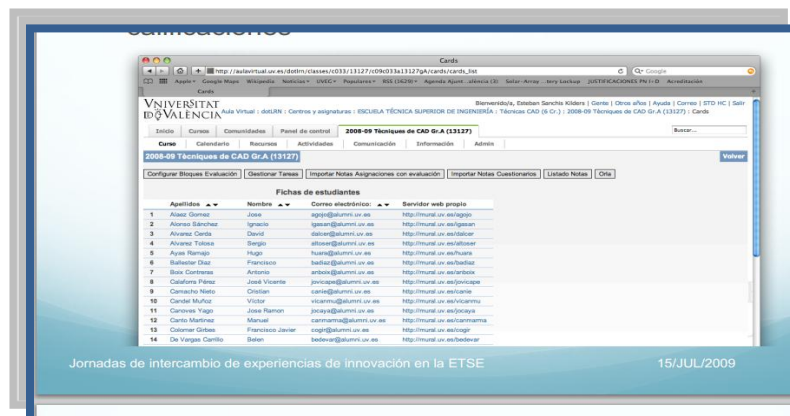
calificaciones

Cards

http://aulavirtual.uv.es/dotlrn/classes/c033/13127/c09c033a13127gA/cards/cards_list

Apple Google Maps Wikipedia Noticias UVEG Populares RSS (1629) Agenda Ajunt...alencia (3) Solar-Array ...tery Lockup JUSTIFICACIONES PN I+D Acreditación

Cards

VNIVERSITAT DE VALÈNCIA Aula Virtual : dotLRN : Centros y asignaturas : ESCUELA TÉCNICA SUPERIOR DE INGENIERÍA : Técnicas CAD (6 Cr.) : 2008-09 Tècniques de CAD Gr.A (13127) : Cards

Bienvenido/a, Esteban Sanchis Kilders | Gente | Otros años | Ayuda | Correo | STD HC | Salir

Inicio Cursos Comunidades Panel de control 2008-09 Tècniques de CAD Gr.A (13127)

Buscar...

Curso Calendario Recursos Actividades Comunicación Información Admin

2008-09 Tècniques de CAD Gr.A (13127)

Volver

Configurar Bloques Evaluación Gestionar Tareas Importar Notas Asignaciones con evaluación Importar Notas Cuestionarios Listado Notas Orla

Fichas de estudiantes

| | Apellidos | Nombre | Correo electrónico: | Servidor web propio |
|---|---|---|---|---|
| 1 | Alaez Gomez | Jose | agojo@alumni.uv.es | http://mural.uv.es/agojo |
| 2 | Alonso Sánchez | Ignacio | igasan@alumni.uv.es | http://mural.uv.es/igasan |
| 3 | Alvarez Cerda | David | dalcer@alumni.uv.es | http://mural.uv.es/dalcer |
| 4 | Alvarez Tolosa | Sergio | altoser@alumni.uv.es | http://mural.uv.es/altoser |
| 5 | Ayas Ramajo | Hugo | huara@alumni.uv.es | http://mural.uv.es/huara |
| 6 | Ballester Diaz | Francisco | badiaz@alumni.uv.es | http://mural.uv.es/badiaz |
| 7 | Boix Contreras | Antonio | anboix@alumni.uv.es | http://mural.uv.es/anboix |
| 8 | Calafora Pérez | José Vicente | jovicape@alumni.uv.es | http://mural.uv.es/jovicape |
| 9 | Camacho Nieto | Cristian | canie@alumni.uv.es | http://mural.uv.es/canie |
| 10 | Candel Muñoz | Victor | vicanmu@alumni.uv.es | http://mural.uv.es/vicanmu |
| 11 | Canovas Yago | Jose Ramon | jocaya@alumni.uv.es | http://mural.uv.es/jocaya |
| 12 | Canto Martinez | Manuel | canmarma@alumni.uv.es | http://mural.uv.es/canmarma |
| 13 | Colomer Girbes | Francisco Javier | cogir@alumni.uv.es | http://mural.uv.es/cogir |
| 14 | De Vargas Carrillo | Belen | bedevar@alumni.uv.es | http://mural.uv.es/bedevar |

Jornadas de intercambio de experiencias de innovación en la ETSE

15/JUL/2009